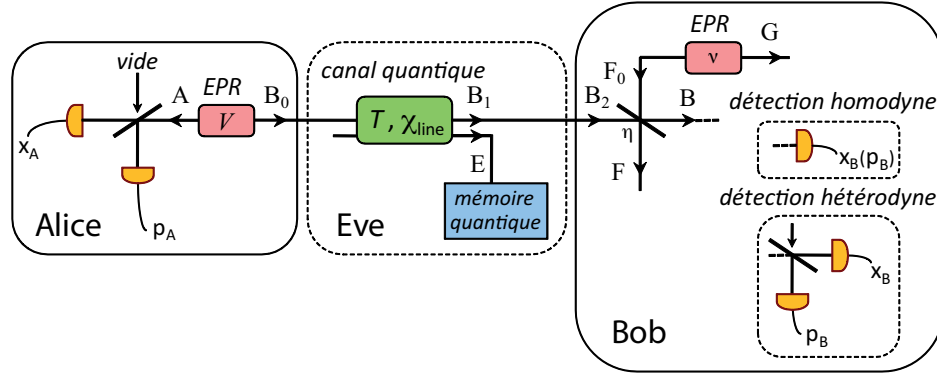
vide

A

EPR

$V$

$B_0$

$x_A$

$p_A$

Alice

canal quantique

$T, \chi_{line}$

$B_1$

E

mémoire quantique

Eve

EPR

ν

G

$F_0$

$B_2$

B

η

F

détection homodyne

$x_B(p_B)$

détection hétérodyne

$x_B$

$p_B$

Bob